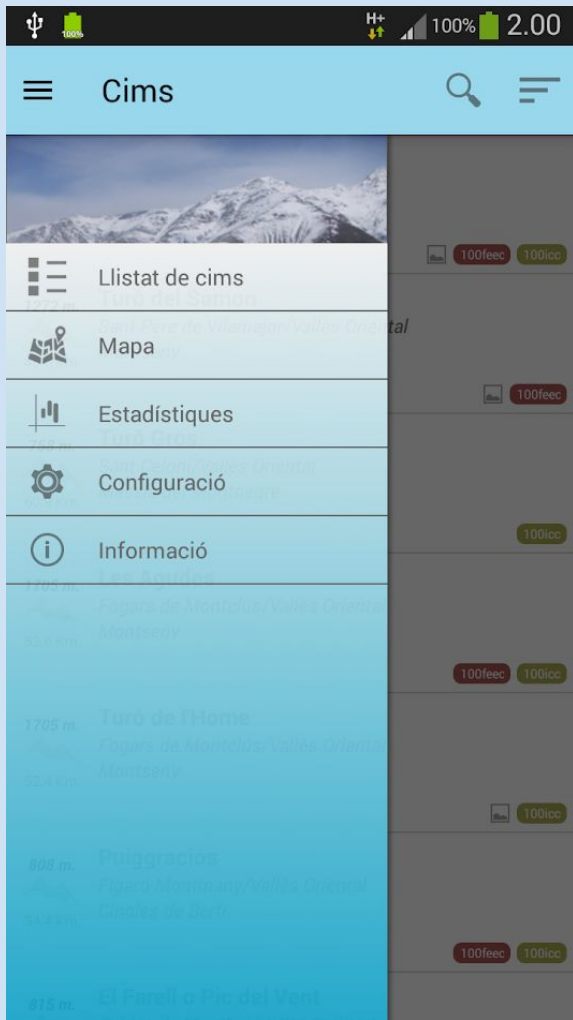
100% 2.00

Cims

100feec 100icc

Llistat de cims

1272 m. Turó del Samon

Sant Pere de Vilamajor/Vallès Oriental

Mapa

100feec

Estadístiques

758 m. Turó Groc

Configuració

100icc

Informació

1705 m. Les Agudes

Fogars de Montclús/Vallès Oriental

Montseny

100feec 100icc

1705 m. Turó de l'Home

Fogars de Montclús/Vallès Oriental

52.4 Km. Montseny

100icc

808 m. Puiggraciós

Figaró-Montmany/Vallès Oriental

Cingles de Bertí

100feec 100icc

815 m. El Farell o Pic del Vent